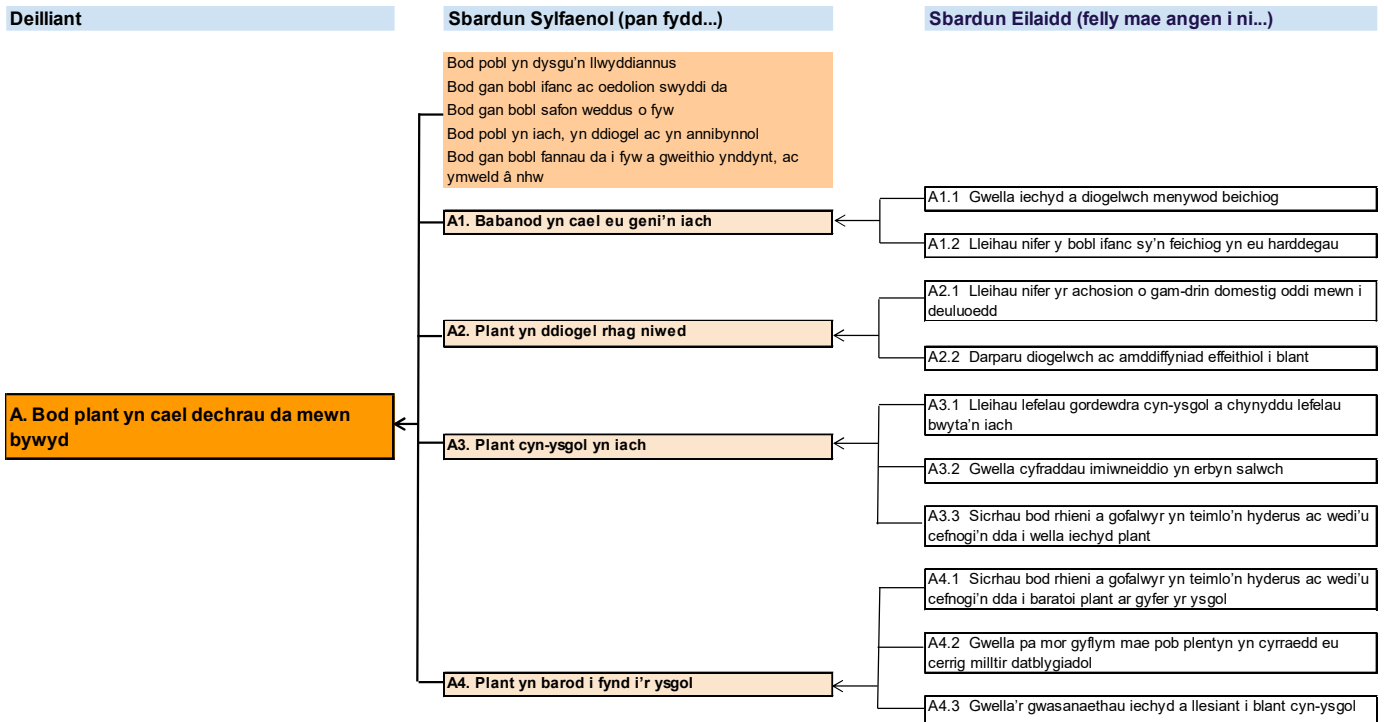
Deilliant

Sbardun Sylfaenol (pan fydd...)

Sbardun Eilaidd (felly mae angen i ni...)

Bod pobl yn dysgu'n llwyddiannus

Bod gan bobl ifanc ac oedolion swyddi da

Bod gan bobl safon weddus o fyw

Bod pobl yn iach, yn ddiogel ac yn annibynnol

Bod gan bobl fannau da i fyw a gweithio ynddynt, ac ymweld â nhw

A. Bod plant yn cael dechrau da mewn bywyd

A1. Babanod yn cael eu geni'n iach

A1.1 Gwella iechyd a diogelwch menywod beichiog

A1.2 Lleihau nifer y bobl ifanc sy'n feichiog yn eu harddegau

A2. Plant yn ddiogel rhag niwed

A2.1 Lleihau nifer yr achosion o gam-drin domestig oddi mewn i deuluoedd

A2.2 Darparu diogelwch ac amddiffyniad effeithiol i blant

A3. Plant cyn-ysgol yn iach

A3.1 Lleihau lefelau gordewdra cyn-ysgol a chynyddu lefelau bwyta'n iach

A3.2 Gwella cyfraddau imiwneiddio yn erbyn salwch

A3.3 Sicrhau bod rhieni a gofalwyr yn teimlo'n hyderus ac wedi'u cefnogi'n dda i wella iechyd plant

A4. Plant yn barod i fynd i'r ysgol

A4.1 Sicrhau bod rhieni a gofalwyr yn teimlo'n hyderus ac wedi'u cefnogi'n dda i baratoi plant ar gyfer yr ysgol

A4.2 Gwella pa mor gyflym mae pob plentyn yn cyrraedd eu cerrig milltir datblygiadol

A4.3 Gwella'r gwasanaethau iechyd a llesiant i blant cyn-ysgol